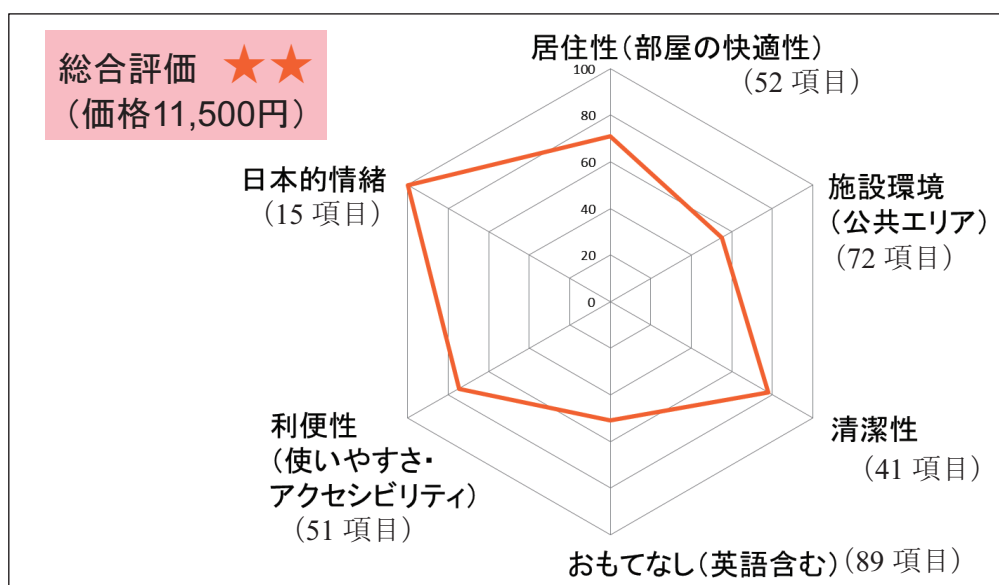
総合評価 ★★
（価格11,500円）

居住性（部屋の快適性）
（52 項目）

100
80
60
40
20
0

施設環境
（公共エリア）
（72 項目）

清潔性
（41 項目）

おもてなし（英語含む）（89 項目）

利便性
（使いやすさ・
アクセシビリティ）
（51 項目）

日本的情緒
（15 項目）